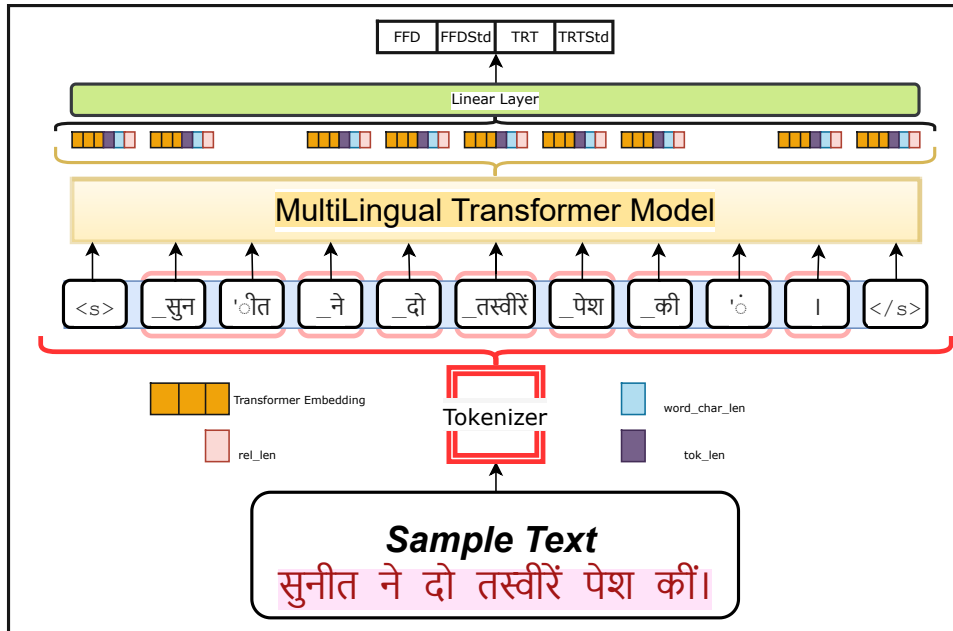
FFD FFDStd TRT TRTStd

Linear Layer

MultiLingual Transformer Model

<s> _सुन 'ीत _ने _दो _तस्वीरें _पेश _की 'ं । </s>

Transformer Embedding

rel_len

Tokenizer

word_char_len

tok_len

Sample Text

सुनीत ने दो तस्वीरें पेश कीं।